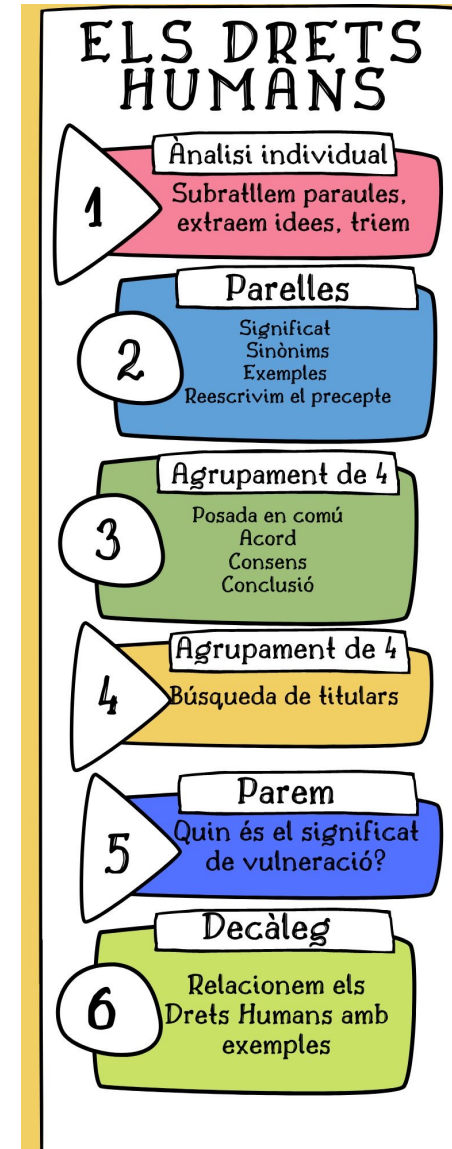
ELS DRETS HUMANS

1
Ànalisi individual
Subratllem paraules, extraem idees, triem

2
Parelles
Significat
Sinònims
Exemples
Reescrivim el precepte

3
Agrupament de 4
Posada en comú
Acord
Consens
Conclusió

4
Agrupament de 4
Búsqueda de titulars

5
Parem
Quin és el significat de vulneració?

6
Decàleg
Relacionem els Drets Humans amb exemples